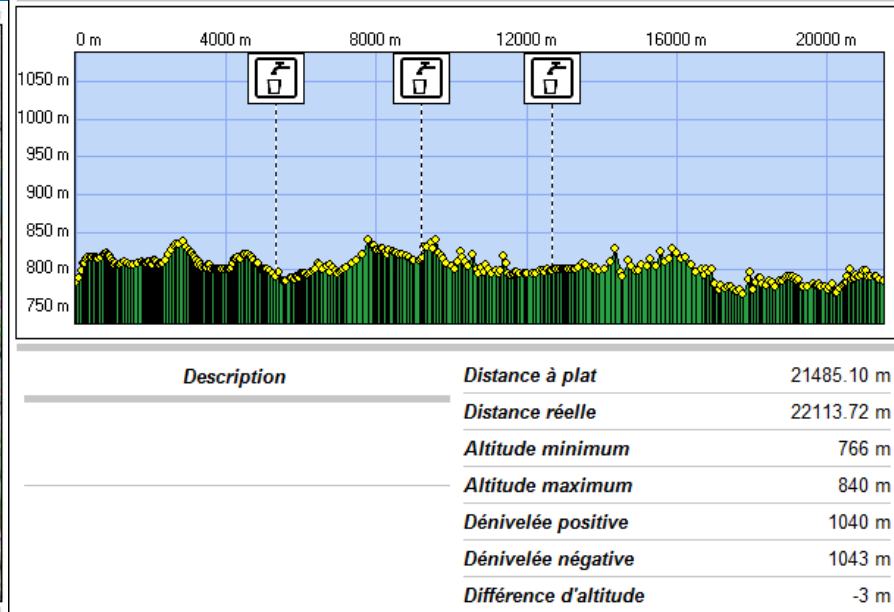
0 m 4000 m 8000 m 12000 m 16000 m 20000 m

1050 m
1000 m
950 m
900 m
850 m
800 m
750 m

Description

| Distance à plat | 21485.10 m |
|---|---|
| Distance réelle | 22113.72 m |
| Altitude minimum | 766 m |
| Altitude maximum | 840 m |
| Dénivelée positive | 1040 m |
| Dénivelée négative | 1043 m |
| Différence d'altitude | -3 m |